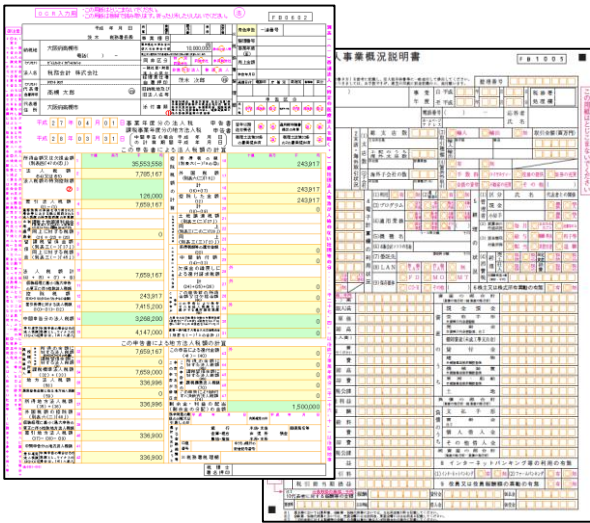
FB0602

大阪府政府 税務 株式会社

高橋 太郎

平成 27 年 04 月 01 日 事業年度分の法人税 確定 申告書

平成 28 年 03 月 31 日

この申告書による法人税額の計算

35,553,558

7,785,167

128,000

7,659,167

7,659,167

243,917

7,415,200

3,268,200

4,147,000

243,917

243,917

243,917

この申告書による地方法人税額の計算

7,659,167

7,659,000

336,996

336,996

336,900

336,900

1,500,000

人事業概況説明書

FB1009

この用紙はとじこまないでください